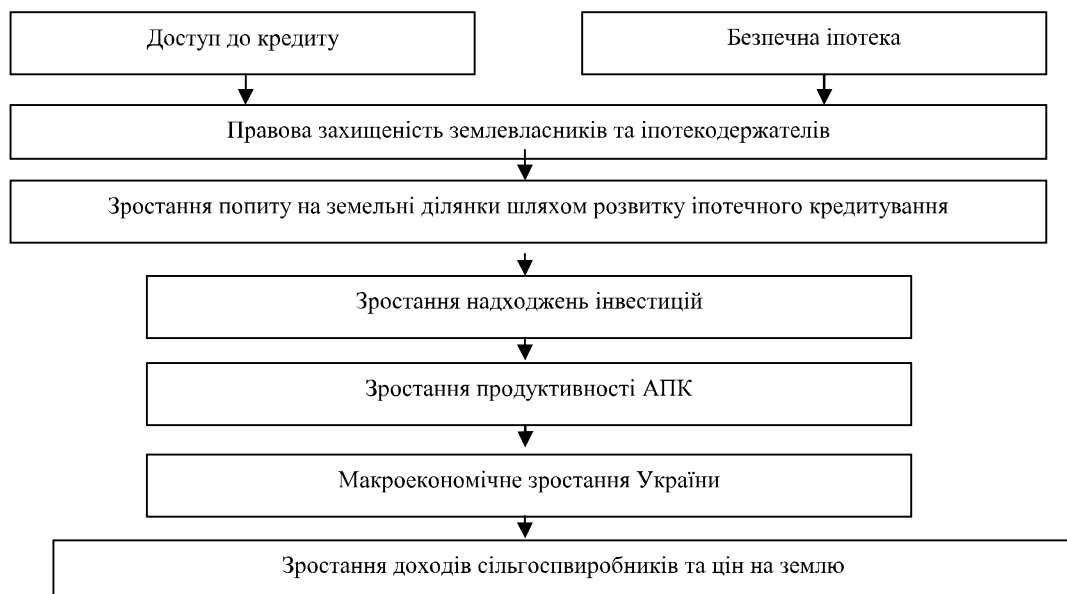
Доступ до кредиту

Безпечна іпотека

Правова захищеність землевласників та іпотекодержателів

Зростання попиту на земельні ділянки шляхом розвитку іпотечного кредитування

Зростання надходжень інвестицій

Зростання продуктивності АПК

Макроекономічне зростання України

Зростання доходів сільгоспвиробників та цін на землю